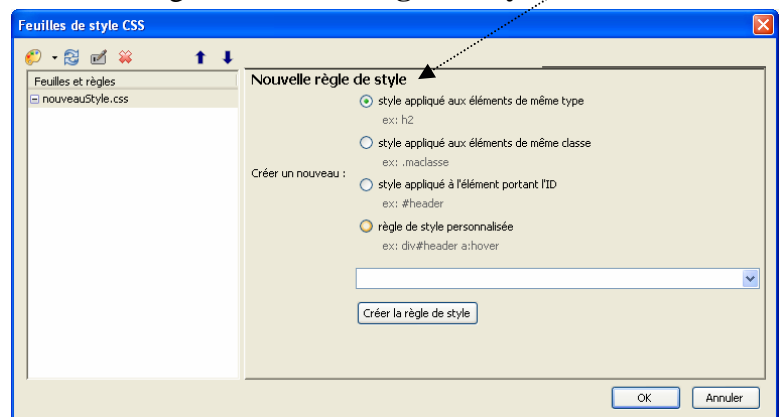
Feuilles de style CSS

Feuilles et règles

nouveauStyle.css

Nouvelle règle de style

Créer un nouveau :

style appliqué aux éléments de même type
ex: h2

style appliqué aux éléments de même classe
ex: .maclasse

style appliqué à l'élément portant l'ID
ex: #header

règle de style personnalisée
ex: div#header a:hover

Créer la règle de style

OK

Annuler